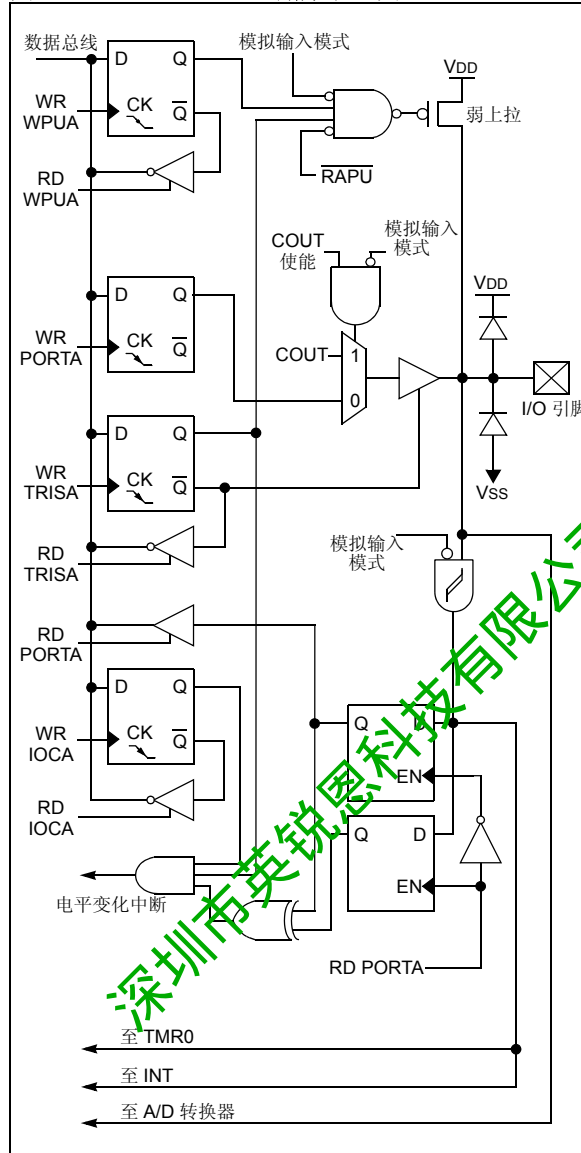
数据总线
D Q
WR WPUA
CK $\overline{Q}$
模拟输入模式
VDD
弱上拉
$\overline{RAPU}$
RD WPUA
COUT 使能
模拟输入模式
D Q
WR PORTA
CK $\overline{Q}$
COUT
1
0
VDD
I/O 引脚
D Q
WR TRISA
CK $\overline{Q}$
VSS
RD TRISA
模拟输入模式
RD PORTA
D Q
WR IOCA
CK $\overline{Q}$
Q D
EN
RD IOCA
Q D
EN
电平变化中断
RD PORTA
至 TMR0
至 INT
至 A/D 转换器
深圳市英锐恩科技有限公司